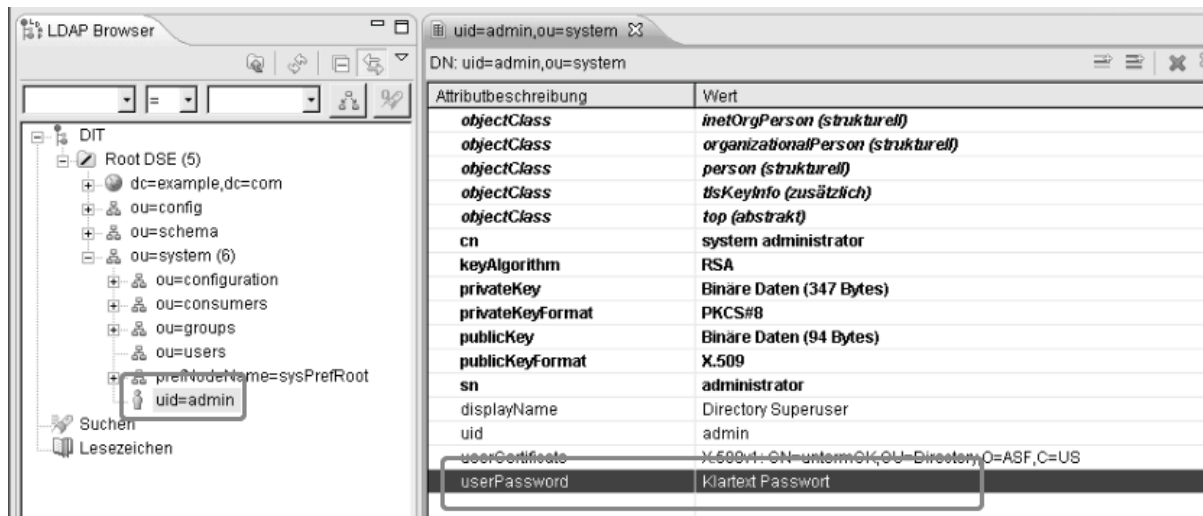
LDAP Browser

=

DIT
Root DSE (5)
dc=example,dc=com
ou=config
ou=schema
ou=system (6)
ou=configuration
ou=consumers
ou=groups
ou=users
prefNodeName=sysPrefRoot
uid=admin
Suchen
Lesezeichen

uid=admin,ou=system

DN: uid=admin,ou=system

| Attributbeschreibung | Wert |
|---|---|
| objectClass | inetOrgPerson (strukturell) |
| objectClass | organizationalPerson (strukturell) |
| objectClass | person (strukturell) |
| objectClass | tlsKeyInfo (zusätzlich) |
| objectClass | top (abstrakt) |
| cn | system administrator |
| keyAlgorithm | RSA |
| privateKey | Binäre Daten (347 Bytes) |
| privateKeyFormat | PKCS#8 |
| publicKey | Binäre Daten (94 Bytes) |
| publicKeyFormat | X.509 |
| sn | administrator |
| displayName | Directory Superuser |
| uid | admin |
| userCertificate | X.509v1: CN=unternOK,OU=Directory,O=ASF,C=US |
| userPassword | Klartext Passwort |